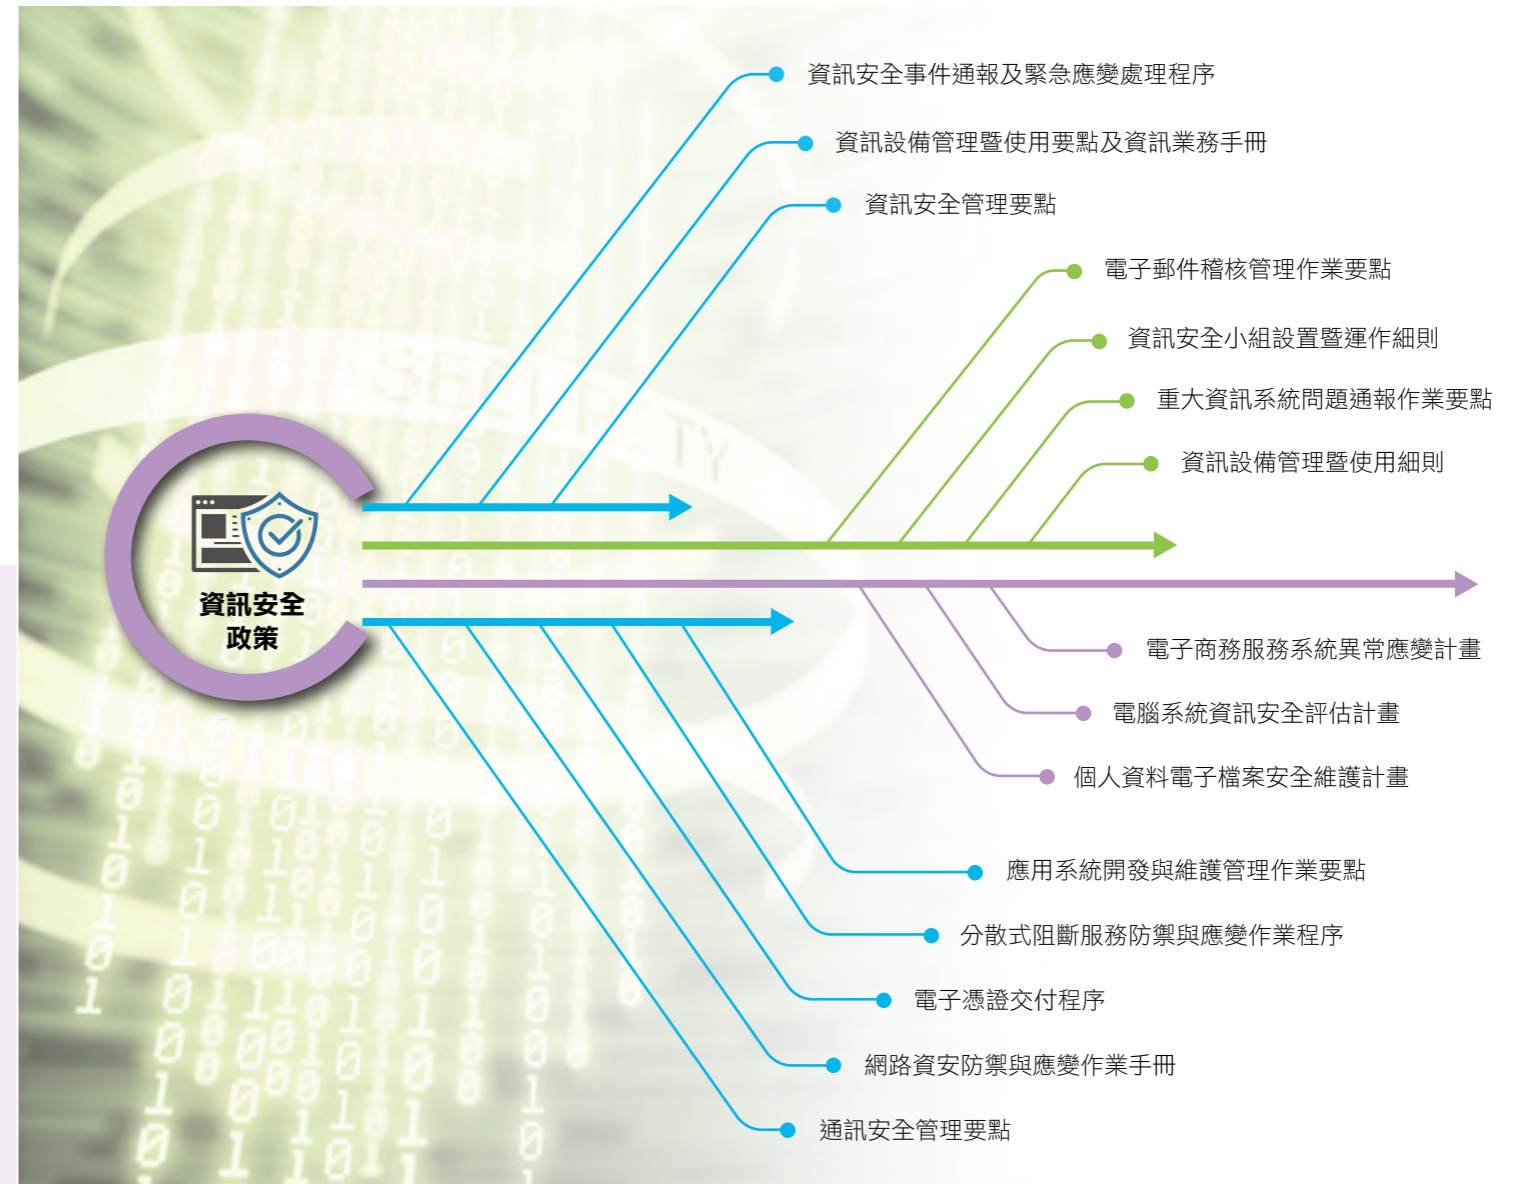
資訊安全
政策

資訊安全事件通報及緊急應變處理程序

資訊設備管理暨使用要點及資訊業務手冊

資訊安全管理要點

電子郵件稽核管理作業要點

資訊安全小組設置暨運作細則

重大資訊系統問題通報作業要點

資訊設備管理暨使用細則

電子商務服務系統異常應變計畫

電腦系統資訊安全評估計畫

個人資料電子檔案安全維護計畫

應用系統開發與維護管理作業要點

分散式阻斷服務防禦與應變作業程序

電子憑證交付程序

網路資安防禦與應變作業手冊

通訊安全管理要點